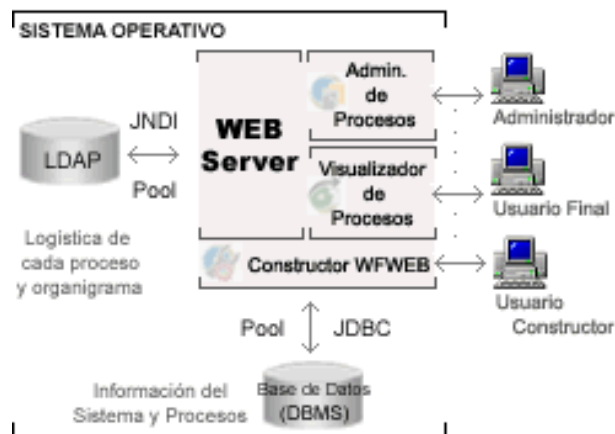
SISTEMA OPERATIVO

JNDI

LDAP

Pool

Logistica de cada proceso y organigrama

WEB Server

Admin. de Procesos

Visualizador de Procesos

Constructor WFWEB

Administrador

Usuario Final

Usuario Constructor

Pool

JDBC

Información del Sistema y Procesos

Base de Datos (DBMS)